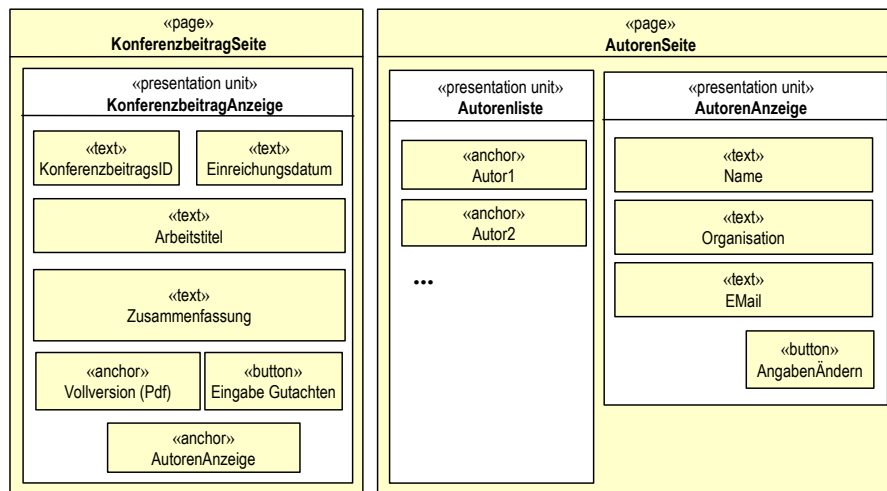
«page»
KonferenzbeitragSeite

«presentation unit»
KonferenzbeitragAnzeige

«text»
KonferenzbeitragsID

«text»
Einreichungsdatum

«text»
Arbeitstitel

«text»
Zusammenfassung

«anchor»
Vollversion (Pdf)

«button»
Eingabe Gutachten

«anchor»
AutorenAnzeige

«page»
AutorenSeite

«presentation unit»
Autorenliste

«anchor»
Autor1

«anchor»
Autor2

...

«presentation unit»
AutorenAnzeige

«text»
Name

«text»
Organisation

«text»
EMail

«button»
AngabenÄndern